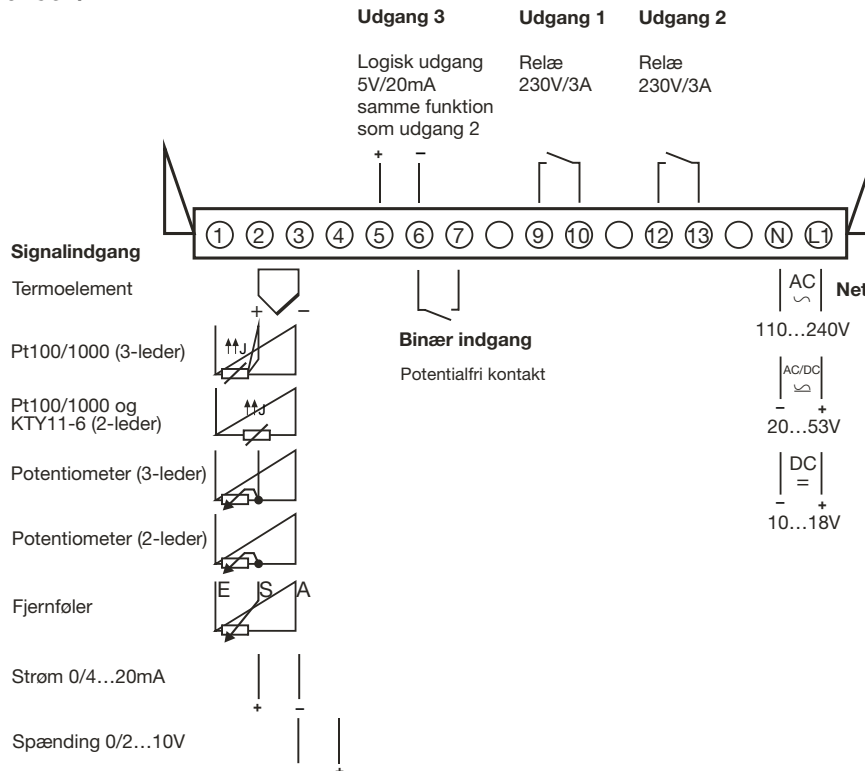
Udgang 3

Logisk udgang 5V/20mA samme funktion som udgang 2

Udgang 1

Relæ 230V/3A

Udgang 2

Relæ 230V/3A

+ –

① ② ③ ④ ⑤ ⑥ ⑦ ○ ⑨ ⑩ ○ ⑫ ⑬ ○ Ⓝ Ⓛ1

Signalindgang

Termoelement

+ –

Pt100/1000 (3-leder)

Pt100/1000 og KTY11-6 (2-leder)

Potentiometer (3-leder)

Potentiometer (2-leder)

Fjernføler

E S A

Strøm 0/4…20mA

+ –

Spænding 0/2…10V

Binær indgang

Potentialfri kontakt

AC

Net

110…240V

AC/DC

– +

20…53V

DC

=

– +

10…18V